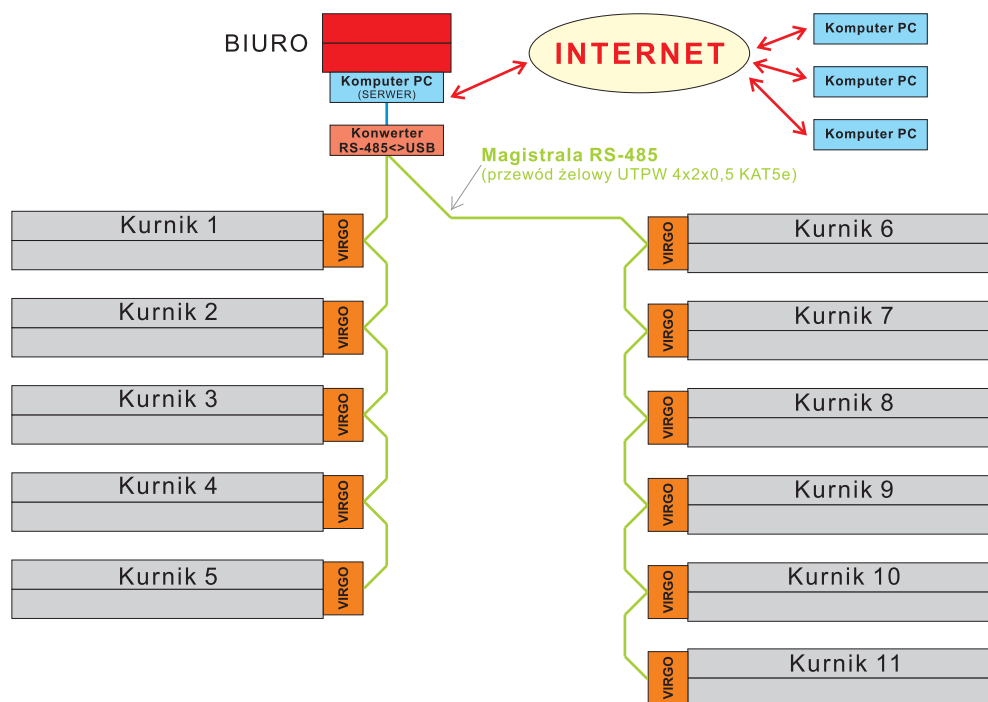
BIURO

Komputer PC
(SERWER)

INTERNET

Komputer PC

Komputer PC

Komputer PC

Konwerter
RS-485<>USB

Magistrala RS-485
(przewód żelowy UTPW 4x2x0,5 KAT5e)

Kurnik 1
VIRGO

Kurnik 2
VIRGO

Kurnik 3
VIRGO

Kurnik 4
VIRGO

Kurnik 5
VIRGO

VIRGO
Kurnik 6

VIRGO
Kurnik 7

VIRGO
Kurnik 8

VIRGO
Kurnik 9

VIRGO
Kurnik 10

VIRGO
Kurnik 11